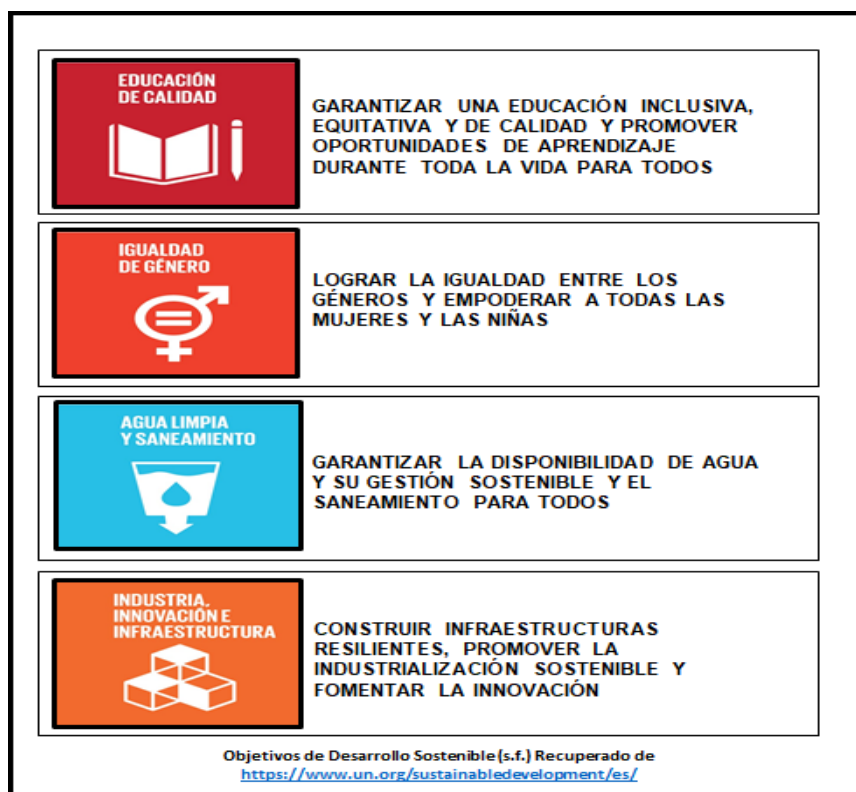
EDUCACIÓN DE CALIDAD

GARANTIZAR UNA EDUCACIÓN INCLUSIVA, EQUITATIVA Y DE CALIDAD Y PROMOVER OPORTUNIDADES DE APRENDIZAJE DURANTE TODA LA VIDA PARA TODOS

IGUALDAD DE GÉNERO

LOGRAR LA IGUALDAD ENTRE LOS GÉNEROS Y EMPODERAR A TODAS LAS MUJERES Y LAS NIÑAS

AGUA LIMPIA Y SANEAMIENTO

GARANTIZAR LA DISPONIBILIDAD DE AGUA Y SU GESTIÓN SOSTENIBLE Y EL SANEAMIENTO PARA TODOS

INDUSTRIA, INNOVACIÓN E INFRAESTRUCTURA

CONSTRUIR INFRAESTRUCTURAS RESILIENTES, PROMOVER LA INDUSTRIALIZACIÓN SOSTENIBLE Y FOMENTAR LA INNOVACIÓN

Objetivos de Desarrollo Sostenible (s.f.) Recuperado de https://www.un.org/sustainabledevelopment/es/